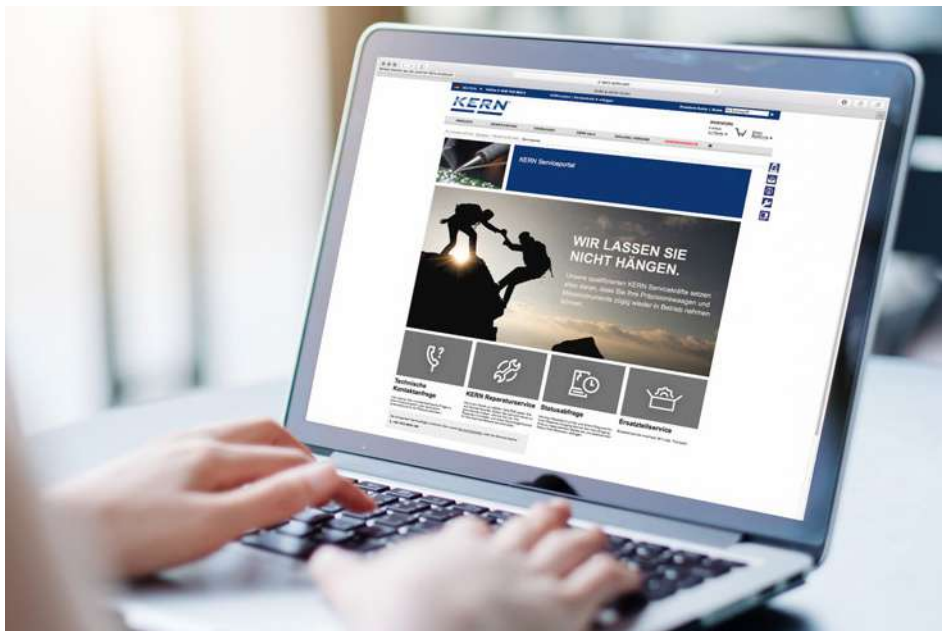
KERN

KERN Serviceportal

WIR LASSEN SIE NICHT HÄNGEN.

Unsere qualifizierten KERN Servicekräfte setzen alles daran, dass Sie Ihre Präzisionswaagen und Messinstrumente zügig wieder in Betrieb nehmen können.

Technische Kontaktanfrage

KERN Reparaturservice

Statusabfrage

Ersatzteilservice